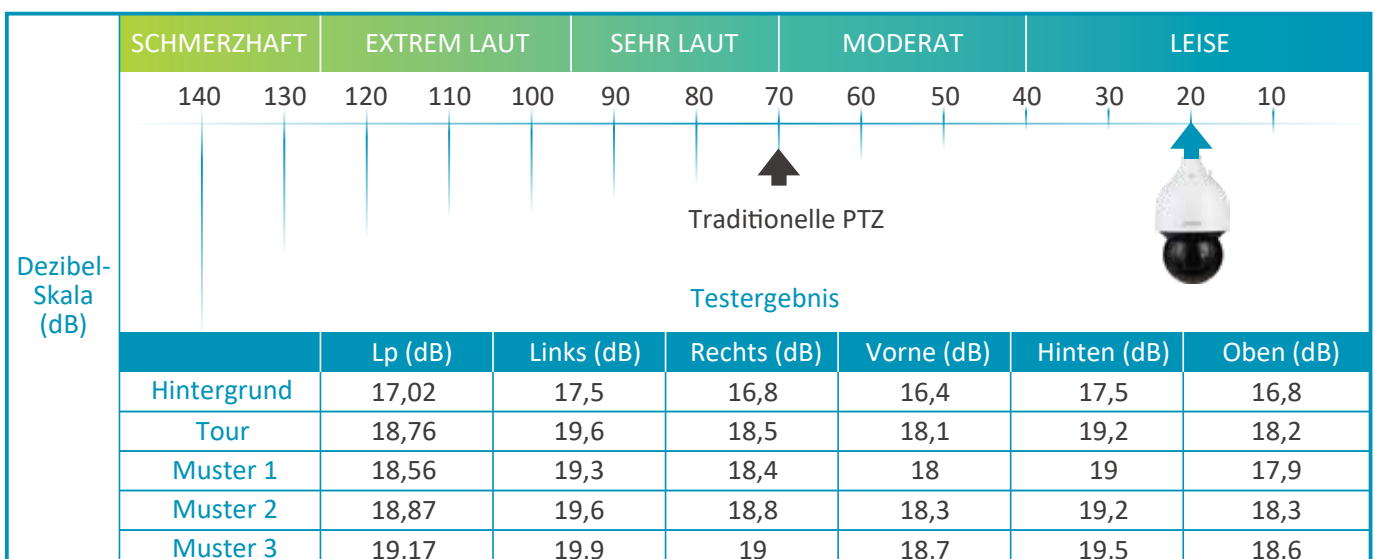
Dezibel-Skala (dB)

SCHMERZHAFT | EXTREM LAUT | SEHR LAUT | MODERAT | LEISE

140 130 120 110 100 90 80 70 60 50 40 30 20 10

Traditionelle PTZ

Testergebnis

| | Lp (dB) | Links (dB) | Rechts (dB) | Vorne (dB) | Hinten (dB) | Oben (dB) |
|---|---|---|---|---|---|---|
| Hintergrund | 17,02 | 17,5 | 16,8 | 16,4 | 17,5 | 16,8 |
| Tour | 18,76 | 19,6 | 18,5 | 18,1 | 19,2 | 18,2 |
| Muster 1 | 18,56 | 19,3 | 18,4 | 18 | 19 | 17,9 |
| Muster 2 | 18,87 | 19,6 | 18,8 | 18,3 | 19,2 | 18,3 |
| Muster 3 | 19,17 | 19,9 | 19 | 18,7 | 19,5 | 18,6 |